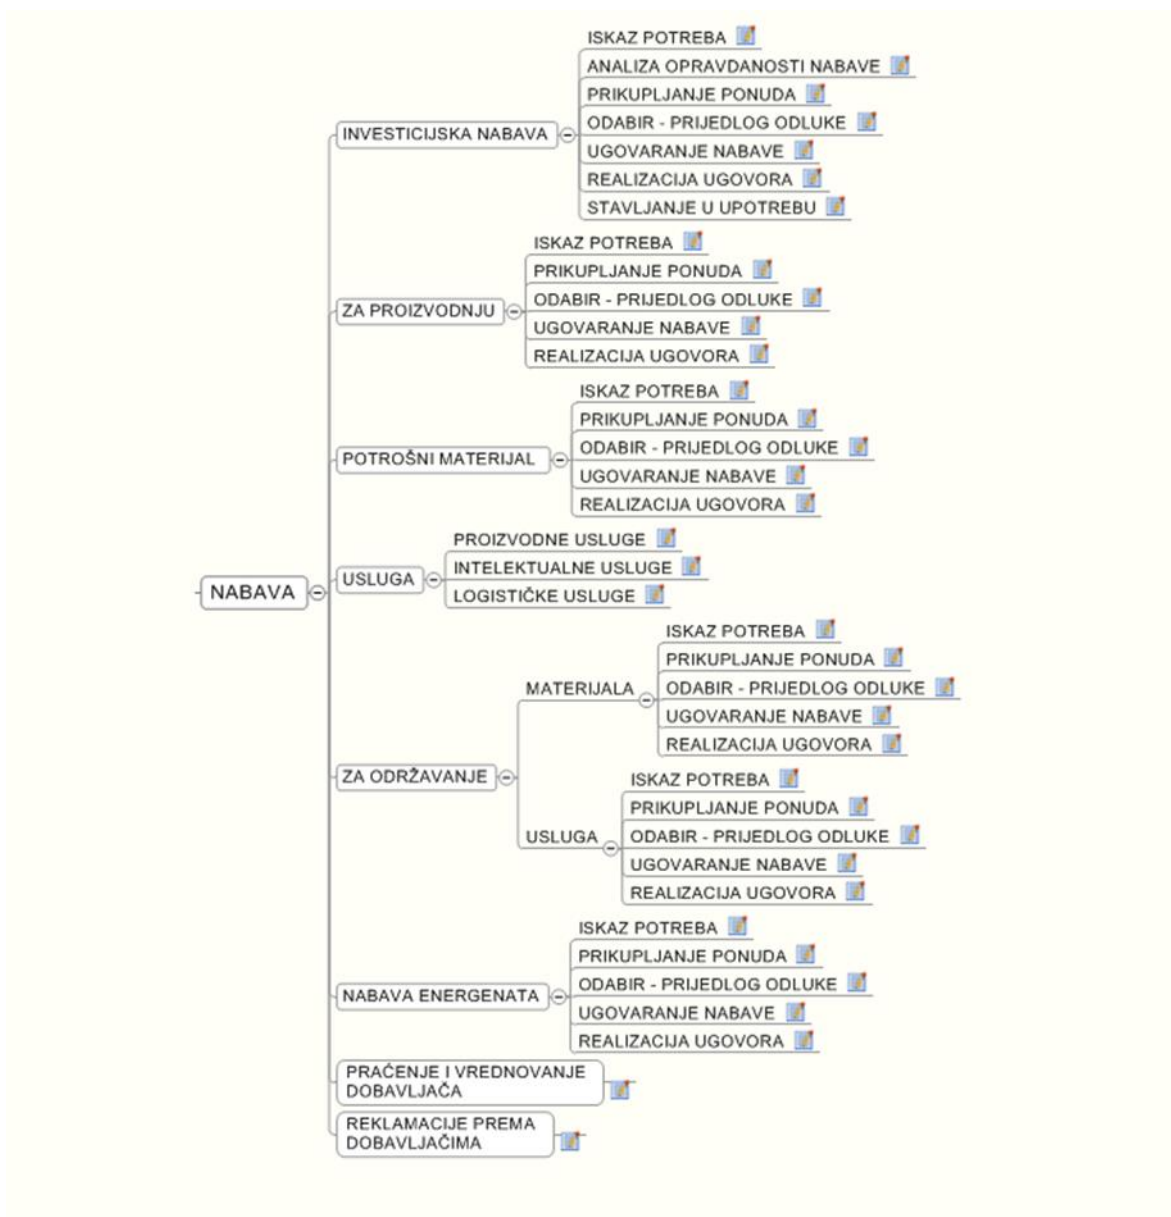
NABAVA

INVESTICIJSKA NABAVA
ISKAZ POTREBA
ANALIZA OPRAVDANOSTI NABAVE
PRIKUPLJANJE PONUDA
ODABIR - PRIJEDLOG ODLUKE
UGOVARANJE NABAVE
REALIZACIJA UGOVORA
STAVLJANJE U UPOTREBU

ZA PROIZVODNJU
ISKAZ POTREBA
PRIKUPLJANJE PONUDA
ODABIR - PRIJEDLOG ODLUKE
UGOVARANJE NABAVE
REALIZACIJA UGOVORA

POTROŠNI MATERIJAL
ISKAZ POTREBA
PRIKUPLJANJE PONUDA
ODABIR - PRIJEDLOG ODLUKE
UGOVARANJE NABAVE
REALIZACIJA UGOVORA

USLUGA
PROIZVODNE USLUGE
INTELEKTUALNE USLUGE
LOGISTIČKE USLUGE

ZA ODRŽAVANJE
MATERIJALA
ISKAZ POTREBA
PRIKUPLJANJE PONUDA
ODABIR - PRIJEDLOG ODLUKE
UGOVARANJE NABAVE
REALIZACIJA UGOVORA
USLUGA
ISKAZ POTREBA
PRIKUPLJANJE PONUDA
ODABIR - PRIJEDLOG ODLUKE
UGOVARANJE NABAVE
REALIZACIJA UGOVORA

NABAVA ENERGENATA
ISKAZ POTREBA
PRIKUPLJANJE PONUDA
ODABIR - PRIJEDLOG ODLUKE
UGOVARANJE NABAVE
REALIZACIJA UGOVORA

PRAĆENJE I VREDNOVANJE DOBAVLJAČA

REKLAMACIJE PREMA DOBAVLJAČIMA